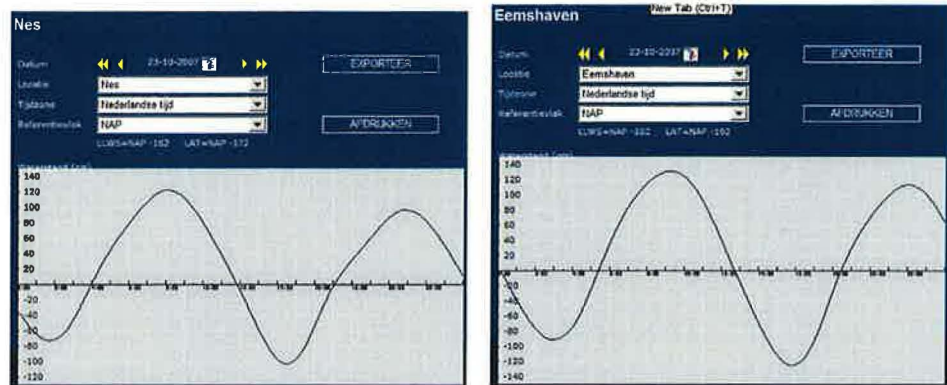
Nes

Datum 23-10-2007

EXPORTEER

Locatie Nes

Tijdzone Nederlandse tijd

Referentievlak NAP

AFDRUKKEN

LLWS=NAP -162 LAT=NAP -172

Waterstand (cm)

140
120
100
80
60
40
20
0
-20
-40
-60
-80
-100
-120

Eemshaven

New Tab (Ctrl+T)

Datum 23-10-2007

EXPORTEER

Locatie Eemshaven

Tijdzone Nederlandse tijd

Referentievlak NAP

AFDRUKKEN

LLWS=NAP -162 LAT=NAP -192

Waterstand (cm)

140
120
100
80
60
40
20
0
-20
-40
-60
-80
-100
-120
-140